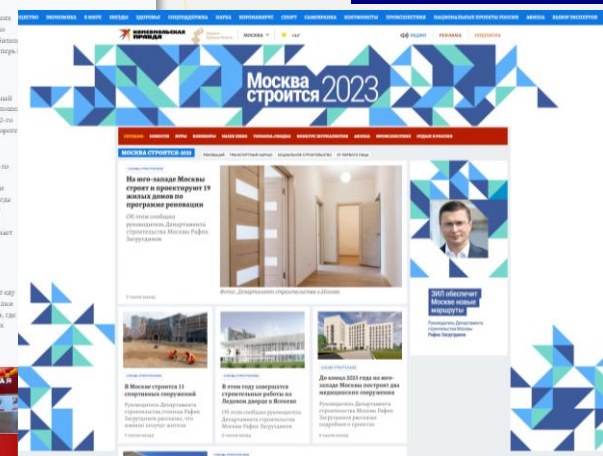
ОБЩЕСТВО ЭКОНОМИКА В МИРЕ ЗВЕЗДЫ ЗДОРОВЬЕ ПОДПИСКА НАУКА КОРОНАВИРУС СПОРТ САМОРЕКЛАМА ПОЛИТИКА ПРОИСШЕСТВИЯ НАЦИОНАЛЬНЫЕ ПРОЕКТЫ РОССИИ АФИША ВЫБОР ЭКСПЕРТОВ

Комсомольская правда

МОСКВА

РАДИО РЕКЛАМА

Москва строится 2023

МОСКВА СТРОИТСЯ-2023

На юго-западе Москвы строят и проектируют 19 жилых домов по программе реновации

Об этом сообщил руководитель Департамента строительства Москвы Рафик Загрутдинов

Фото: Департамент строительства г.Москвы

ЗИЛ обеспечит Москве новые маршруты

Руководитель Департамента строительства Москвы Рафик Загрутдинов

В Москве строится 13 спортивных сооружений

В этом году завершится строительные работы на Ледовом дворце в Жулебино

До конца 2023 года на юго-западе Москвы построят два медицинских сооружения